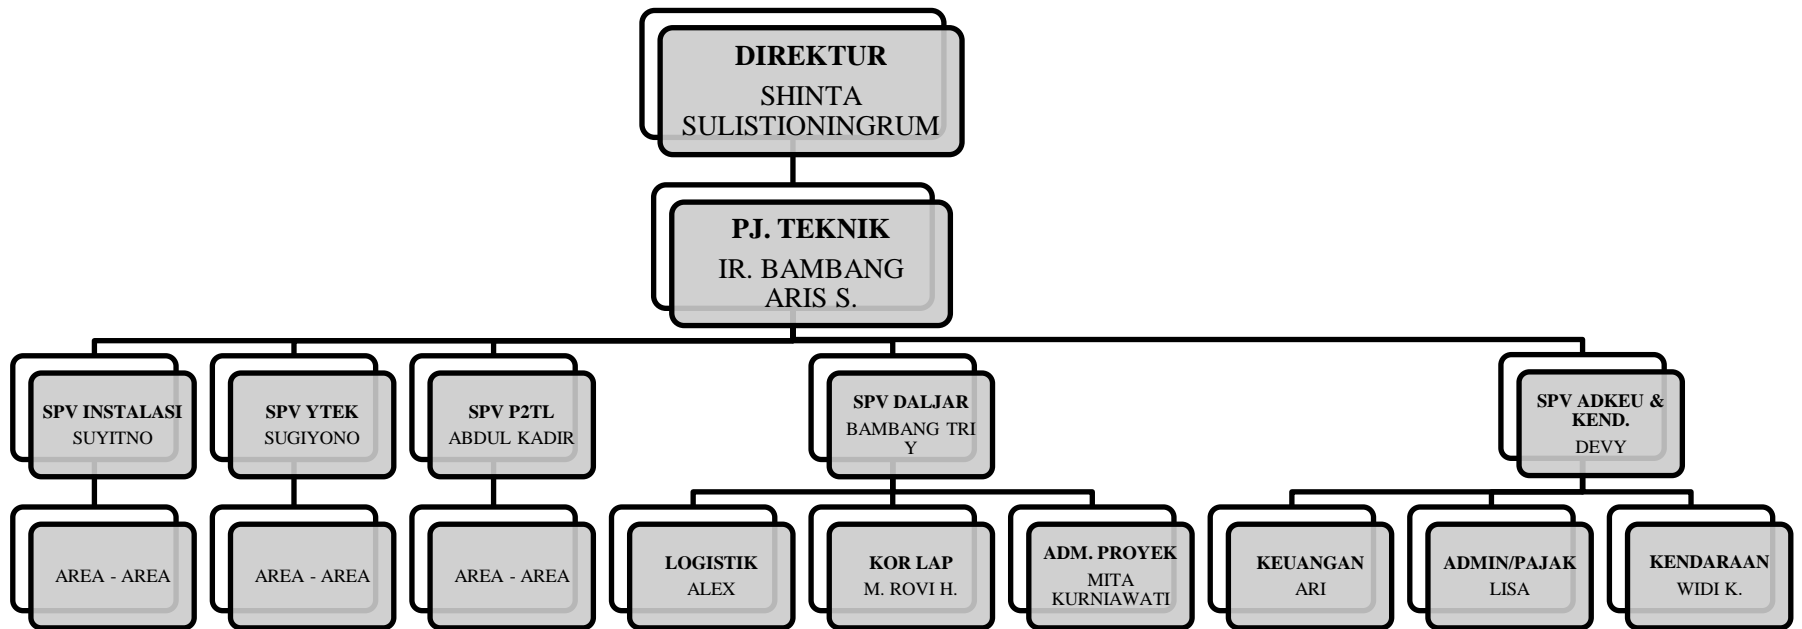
DIREKTUR
SHINTA SULISTIONINGRUM

PJ. TEKNIK
IR. BAMBANG ARIS S.

SPV INSTALASI
SUYITNO

SPV YTEK
SUGIYONO

SPV P2TL
ABDUL KADIR

SPV DALJAR
BAMBANG TRI Y

SPV ADKEU & KEND.
DEVY

AREA - AREA

AREA - AREA

AREA - AREA

LOGISTIK
ALEX

KOR LAP
M. ROVI H.

ADM. PROYEK
MITA KURNIAWATI

KEUANGAN
ARI

ADMIN/PAJAK
LISA

KENDARAAN
WIDI K.